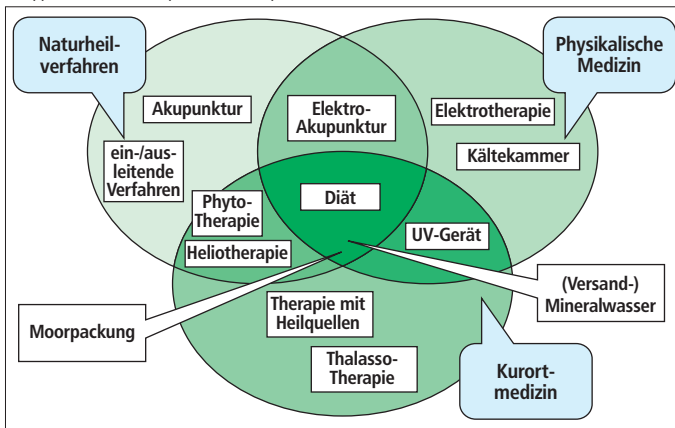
Naturheilverfahren

Physikalische Medizin

Akupunktur

Elektro-Akupunktur

Elektrotherapie

ein-/ausleitende Verfahren

Kältekammer

Phyto-Therapie

Diät

Heliotherapie

UV-Gerät

(Versand-) Mineralwasser

Moorpackung

Therapie mit Heilquellen

Thalasso-Therapie

Kurortmedizin